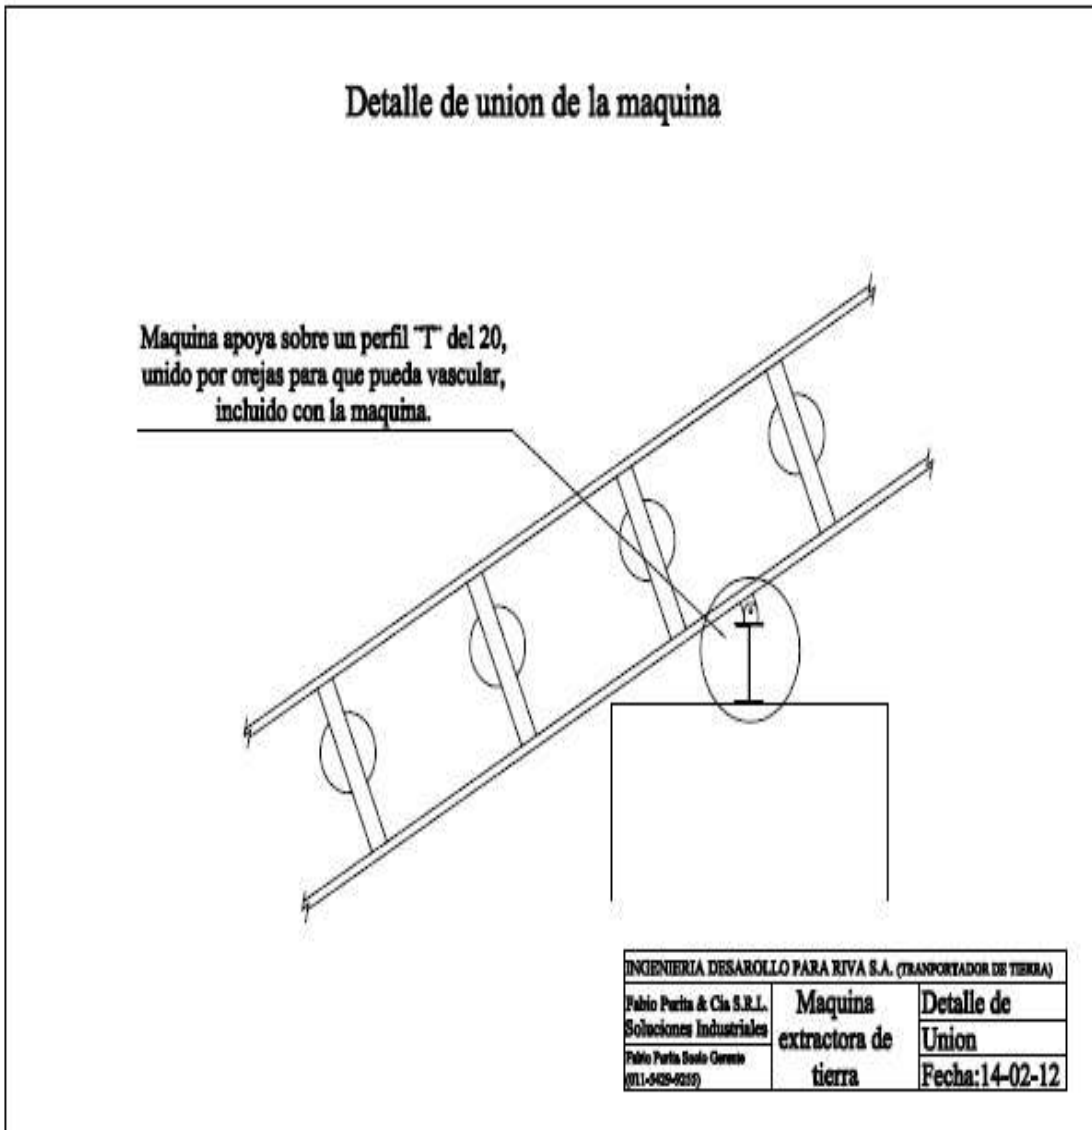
Detalle de union de la maquina

Maquina apoya sobre un perfil "I" del 20, unido por orejas para que pueda vascular, incluido con la maquina.

| INGENIERIA DESAROLLO PARA RIVA S.A. (TRANPORTADOR DE TIERRA) | | |
|---|---|---|
| Fabio Purita & Cia S.R.L. Soluciones Industriales Fabio Purita Socio Gerente (011-5429-9255) | Maquina extractora de tierra | Detalle de Union Fecha:14-02-12 |